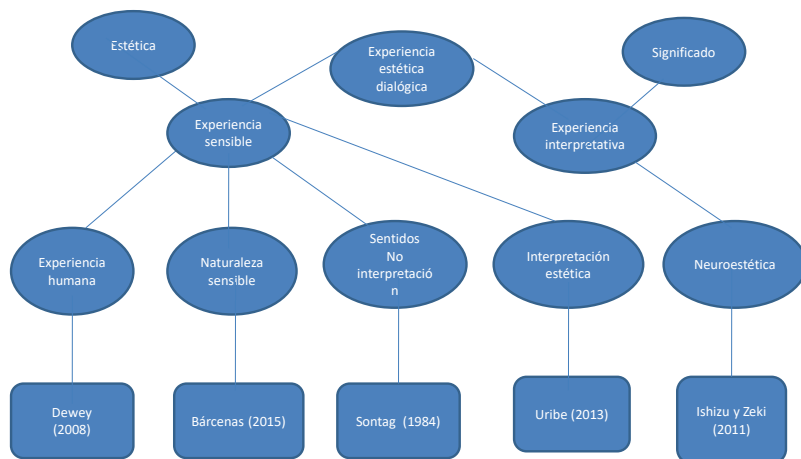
Estética

Experiencia estética dialógica

Significado

Experiencia sensible

Experiencia interpretativa

Experiencia humana

Naturaleza sensible

Sentidos No interpretació n

Interpretación estética

Neuroestética

Dewey (2008)

Bárcenas (2015)

Sontag (1984)

Uribe (2013)

Ishizu y Zeki (2011)